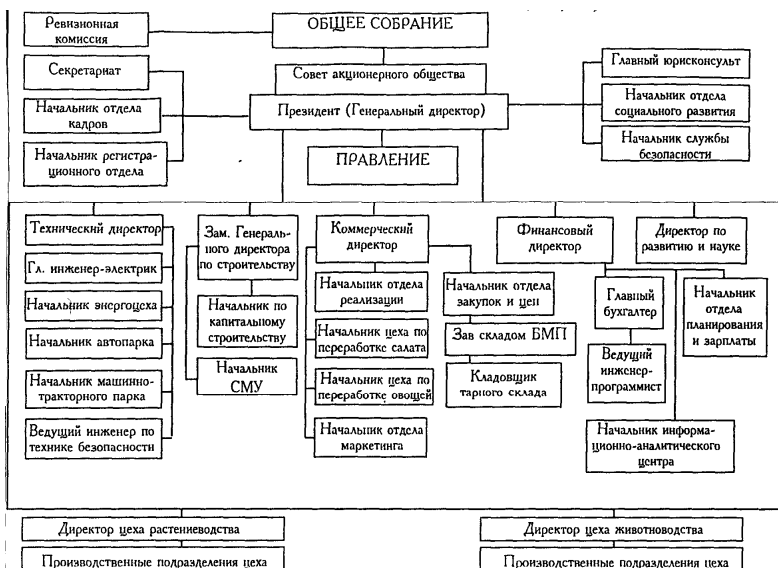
Ревизионная комиссия

ОБЩЕЕ СОБРАНИЕ

Секретариат

Совет акционерного общества

Президент (Генеральный директор)

Начальник отдела кадров

Начальник регистрационного отдела

ПРАВЛЕНИЕ

Главный юрисконсульт

Начальник отдела социального развития

Начальник службы безопасности

Технический директор

Гл. инженер-электрик

Начальник энергоцеха

Начальник автопарка

Начальник машинно-тракторного парка

Ведущий инженер по технике безопасности

Зам. Генерального директора по строительству

Начальник по капитальному строительству

Начальник СМУ

Коммерческий директор

Начальник отдела реализации

Начальник цеха по переработке салата

Начальник цеха по переработке овощей

Начальник отдела маркетинга

Начальник отдела закупок и цен

Зав складом БМП

Кладовщик тарного склада

Финансовый директор

Главный бухгалтер

Ведущий инженер-программист

Директор по развитию и науке

Начальник отдела планирования и зарплаты

Начальник информационно-аналитического центра

Директор цеха растениеводства

Производственные подразделения цеха

Директор цеха животноводства

Производственные подразделения цеха